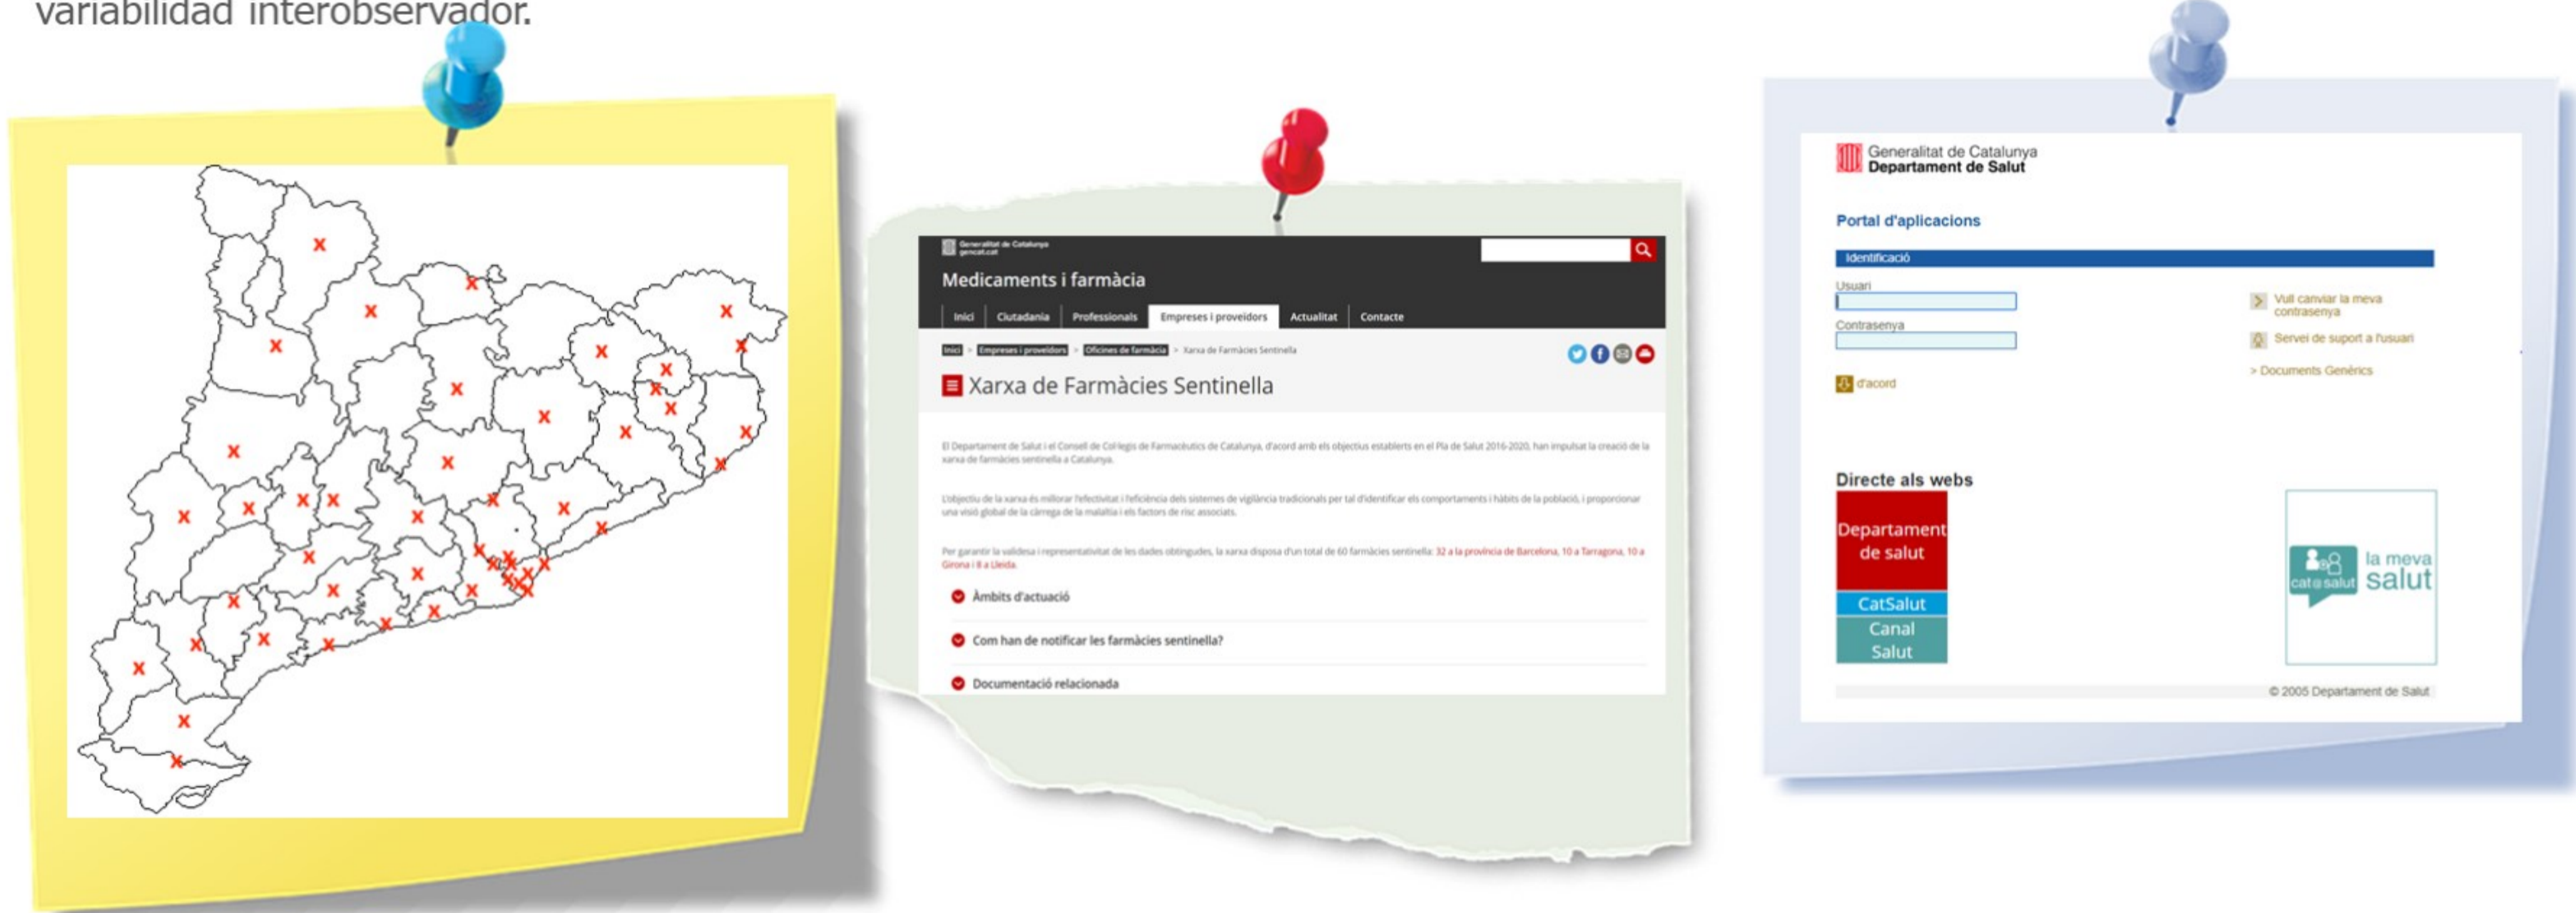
variabilidad interobservador.

Generalitat de Catalunya
gencat.cat

Medicaments i farmàcia

Inici | Ciutadania | Professionals | Empreses i proveïdors | Actualitat | Contacte

Inici > Empreses i proveïdors > Oficines de farmàcia > Xarxa de Farmàcies Sentinella

Xarxa de Farmàcies Sentinella

El Departament de Salut i el Consell de Col·legis de Farmacèutics de Catalunya, d'acord amb els objectius establerts en el Pla de Salut 2016-2020, han impulsat la creació de la xarxa de farmàcies sentinella a Catalunya.

L'objectiu de la xarxa és millorar l'efectivitat i l'eficiència dels sistemes de vigilància tradicionals per tal d'identificar els comportaments i hàbits de la població, i proporcionar una visió global de la càrrega de la malaltia i els factors de risc associats.

Per garantir la validesa i representativitat de les dades obtingudes, la xarxa disposa d'un total de 60 farmàcies sentinella: 32 a la província de Barcelona, 10 a Tarragona, 10 a Girona i 8 a Lleida.

Àmbits d'actuació

Com han de notificar les farmàcies sentinella?

Documentació relacionada

Generalitat de Catalunya
Departament de Salut

Portal d'aplicacions

Identificació

Usuari

Contrasenya

d'acord

Vull canviar la meva contrasenya

Servei de suport a l'usuari

> Documents Genèrics

Directe als webs

Departament de salut

CatSalut

Canal Salut

cat@salut la meva salut

© 2005 Departament de Salut